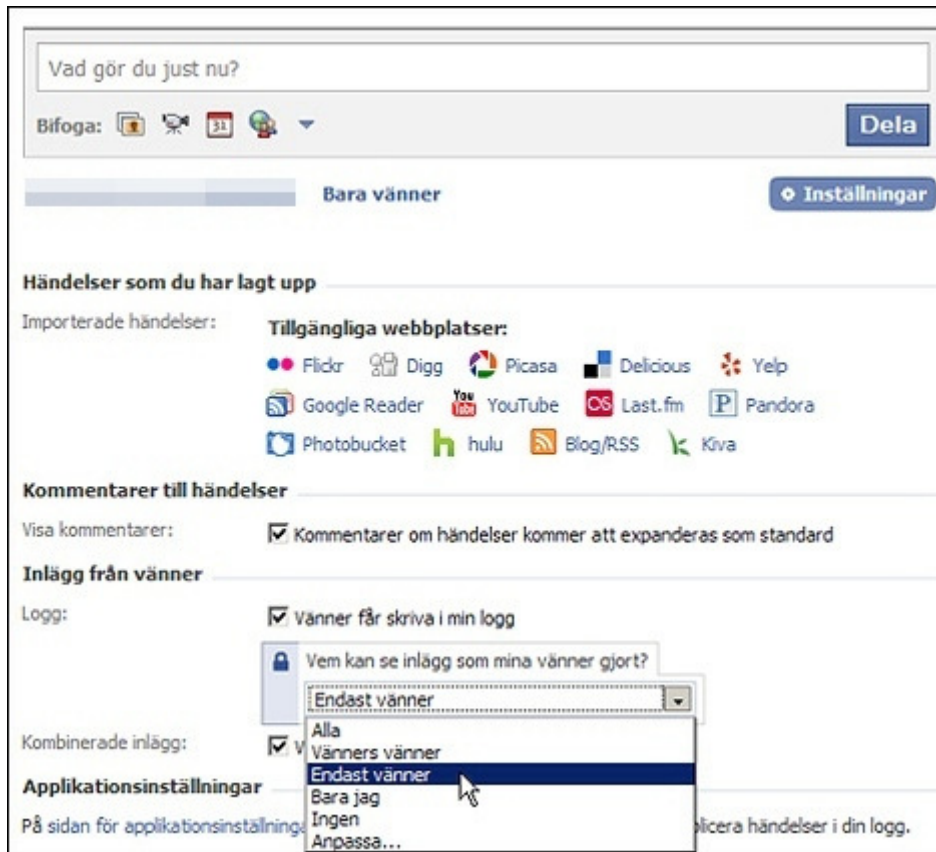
Vad gör du just nu?

Bifoga:

Dela

Bara vänner

Inställningar

Händelser som du har lagt upp

Importerade händelser:

Tillgängliga webbplatser:

Flickr Digg Picasa Delicious Yelp

Google Reader YouTube Last.fm Pandora

Photobucket hulu Blog/RSS Kiva

Kommentarer till händelser

Visa kommentarer:

Kommentarer om händelser kommer att expanderas som standard

Inlägg från vänner

Logg:

Vänner får skriva i min logg

Vem kan se inlägg som mina vänner gjort?

Endast vänner

Alla
Vänners vänner
Endast vänner
Bara jag
Ingen
Anpassa...

Kombinerade inlägg:

V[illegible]

Applikationsinställningar

På sidan för applikationsinställninga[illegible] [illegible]plicera händelser i din logg.